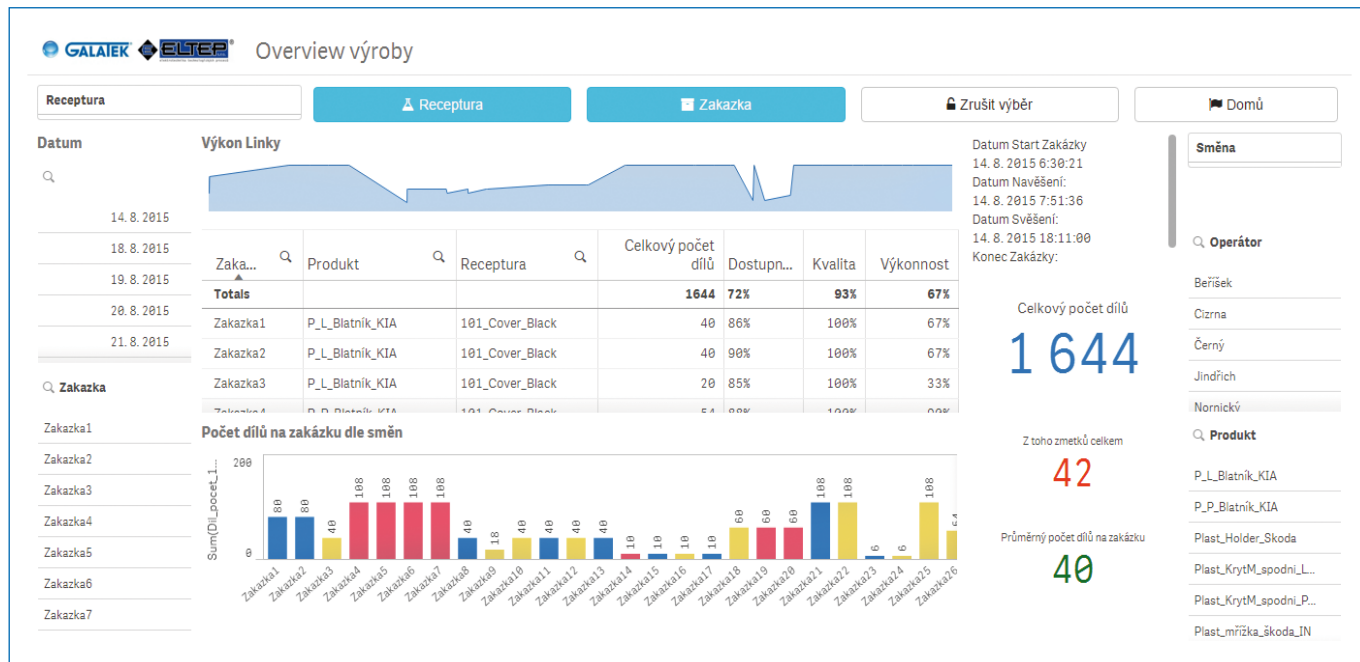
GALATEK ELTEP Overview výroby

Receptura

Receptura | Zakazka | Zrušit výběr | Domů

Datum

14.8.2015
18.8.2015
19.8.2015
20.8.2015
21.8.2015

Zakazka

Zakazka1
Zakazka2
Zakazka3
Zakazka4
Zakazka5
Zakazka6
Zakazka7

Výkon Linky

| Zaka... | Produkt | Receptura | Celkový počet dílů | Dostupn... | Kvalita | Výkonnost |
|---|---|---|---|---|---|---|
| Totals | | | 1644 | 72% | 93% | 67% |
| Zakazka1 | P_L_Blatník_KIA | 101_Cover_Black | 40 | 86% | 100% | 67% |
| Zakazka2 | P_L_Blatník_KIA | 101_Cover_Black | 40 | 90% | 100% | 67% |
| Zakazka3 | P_L_Blatník_KIA | 101_Cover_Black | 20 | 85% | 100% | 33% |
| Zakazka4 | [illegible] | 101_Cover_Black | 54 | 88% | 100% | 90% |

Počet dílů na zakázku dle směn

Sum(Dil_pocet_1...
200
0
80 80 40 108 108 108 108 40 18 40 40 40 40 10 10 10 10 60 60 60 108 108 6 6 108 54
Zakazka1 Zakazka2 Zakazka3 Zakazka4 Zakazka5 Zakazka6 Zakazka7 Zakazka8 Zakazka9 Zakazka10 Zakazka11 Zakazka12 Zakazka13 Zakazka14 Zakazka15 Zakazka16 Zakazka17 Zakazka18 Zakazka19 Zakazka20 Zakazka21 Zakazka22 Zakazka23 Zakazka24 Zakazka25 Zakazka26

Datum Start Zakázky
14.8.2015 6:30:21
Datum Navěšení:
14.8.2015 7:51:36
Datum Svěšení:
14.8.2015 18:11:00
Konec Zakázky:

Celkový počet dílů
1 644

Z toho zmetků celkem
42

Průměrný počet dílů na zakázku
40

Směna

Operátor

Beříšek
Cizrna
Černý
Jindřich
Nornický

Produkt

P_L_Blatník_KIA
P_P_Blatník_KIA
Plast_Holder_Skoda
Plast_KrytM_spodni_L...
Plast_KrytM_spodni_P...
Plast_mřížka_škoda_IN